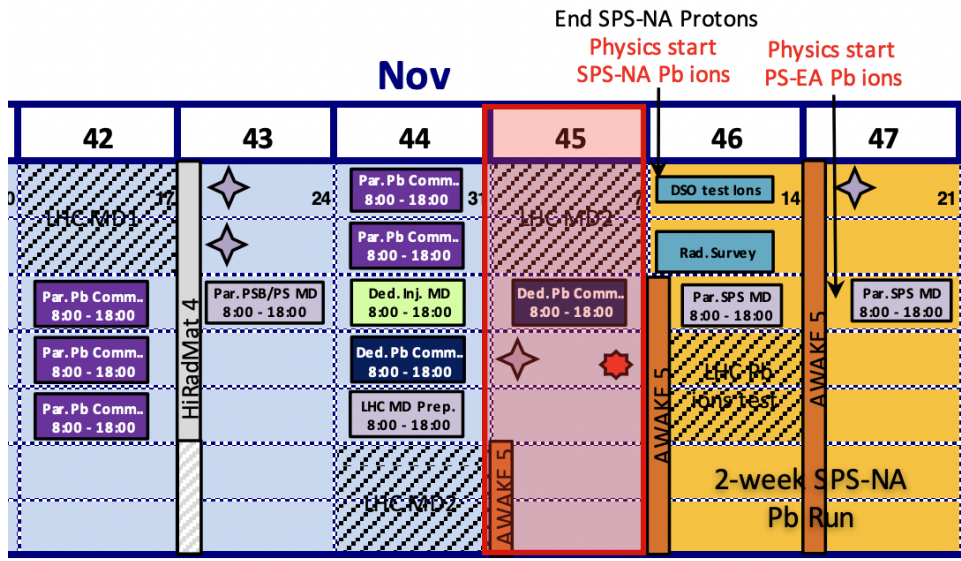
End SPS-NA Protons

Physics start SPS-NA Pb ions

Physics start PS-EA Pb ions

Nov

| 42 | 43 | 44 | 45 | 46 | 47 |
|---|---|---|---|---|---|

0 17 24 31 7 14 21

LHC MD1

Par. Pb Comm.. 8:00 - 18:00

Par. Pb Comm.. 8:00 - 18:00

Par. Pb Comm.. 8:00 - 18:00

HiRadMat 4

Par. PSB/PS MD 8:00 - 18:00

Par. Pb Comm.. 8:00 - 18:00

Par. Pb Comm.. 8:00 - 18:00

Ded. Inj. MD 8:00 - 18:00

Ded. Pb Comm.. 8:00 - 18:00

LHC MD Prep. 8:00 - 18:00

LHC MD2

LHC MD2

Ded. Pb Comm.. 8:00 - 18:00

AWAKE 5

DSO test Ions

Rad. Survey

Par. SPS MD 8:00 - 18:00

AWAKE 5

LHC Pb ions test

2-week SPS-NA Pb Run

AWAKE 5

Par. SPS MD 8:00 - 18:00